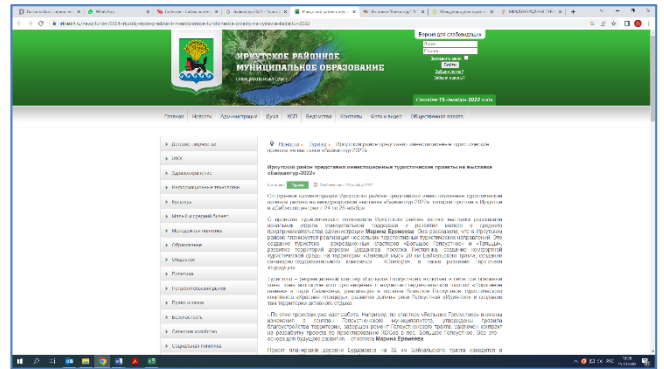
ИРКУТСКОЕ РАЙОННОЕ МУНИЦИПАЛЬНОЕ ОБРАЗОВАНИЕ

Версия для слабовидящих

Запомнить меня

Войти

Забыли пароль?

Зарегистрироваться

Главная | Новости | Администрация | Дума | КСП | Ведомства | Контакты | Фото и видео | Общественная палата

Деловые новости

ЗАКС

Здравоохранение

Противодействие коррупции

Культура

Малый и средний бизнес

Молодежная политика

Образование

Общество

Политика

Потребительский рынок

Право и закон

Безопасность

Сельское хозяйство

Социальная политика

Новости › Туризм › Иркутский район представил инвестиционные туристические проекты на выставке «Байкалтур-2022»

Иркутский район представил инвестиционные туристические проекты на выставке «Байкалтур-2022»

Туризм

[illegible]

Иркутский район представил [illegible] туристические проекты на выставке «Байкалтур-2022» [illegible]

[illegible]

Мэрия Ермаковой

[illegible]